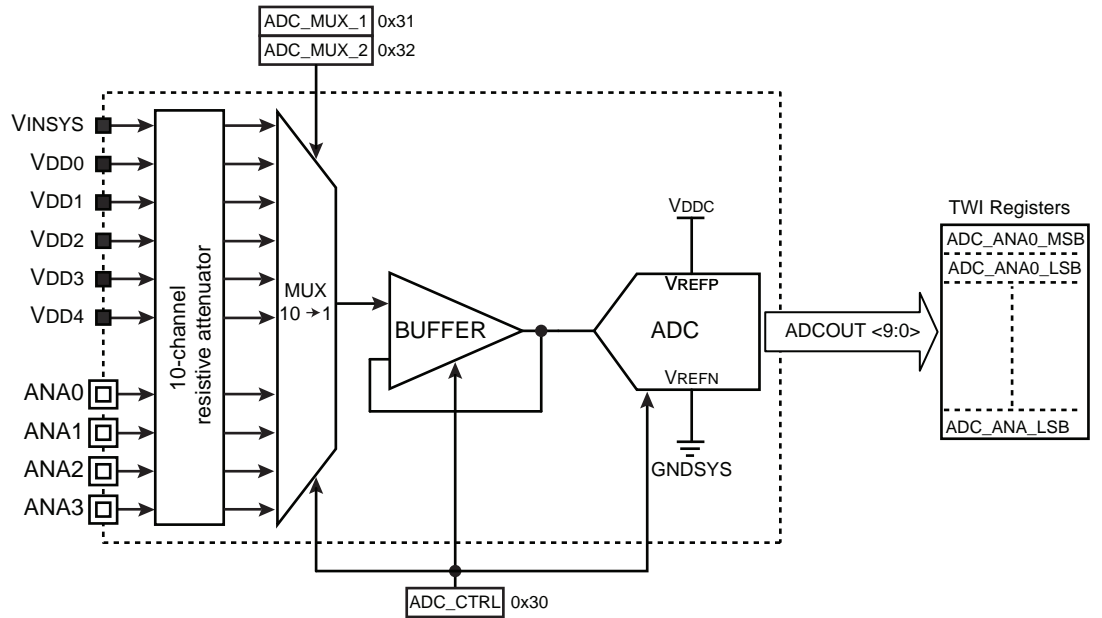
ADC_MUX_1 0x31
ADC_MUX_2 0x32

VINSYS
VDD0
VDD1
VDD2
VDD3
VDD4
ANA0
ANA1
ANA2
ANA3

10-channel resistive attenuator

MUX
10 → 1

BUFFER

VDDC
VREFP
ADC
VREFN
GNDSYS

ADCOUT <9:0>

TWI Registers
ADC_ANA0_MSB
ADC_ANA0_LSB
ADC_ANA_LSB

ADC_CTRL 0x30